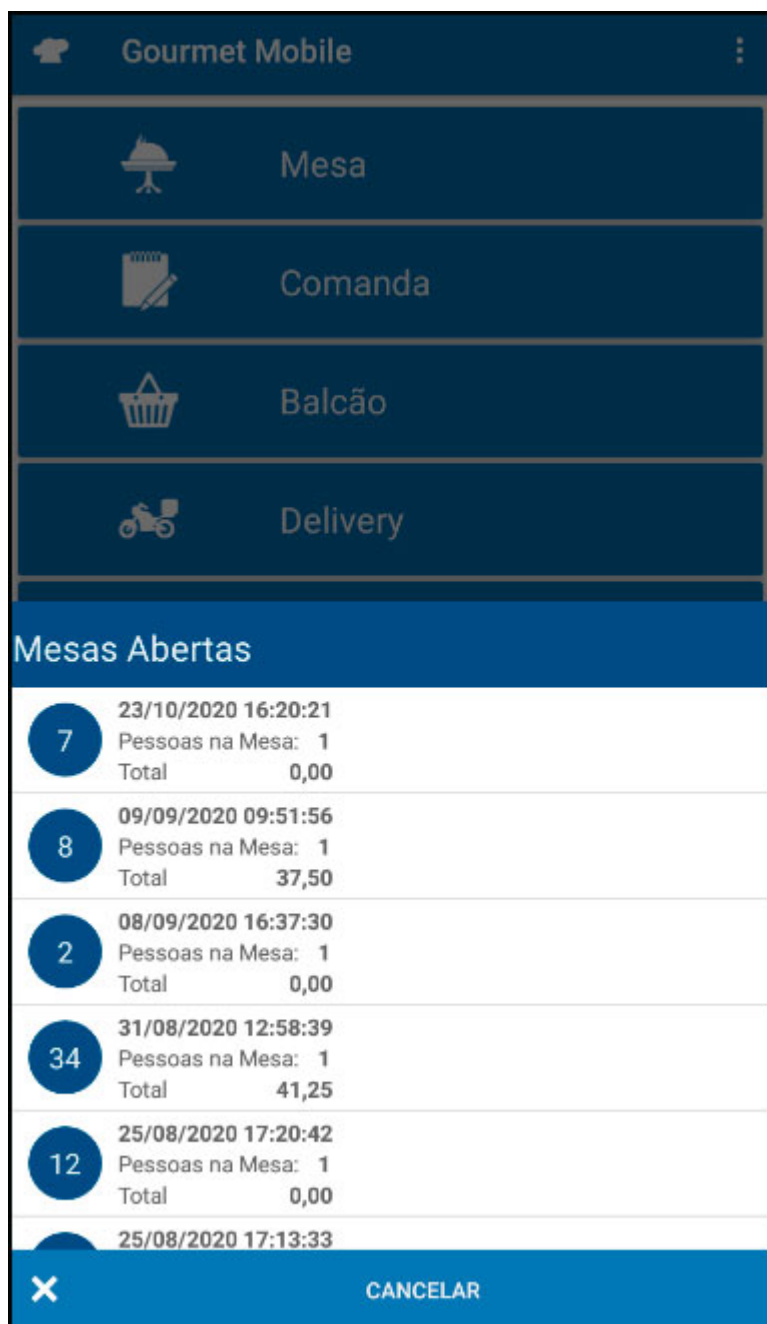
Gourmet Mobile

Mesa

Comanda

Balcão

Delivery

Mesas Abertas

7
23/10/2020 16:20:21
Pessoas na Mesa: 1
Total 0,00

8
09/09/2020 09:51:56
Pessoas na Mesa: 1
Total 37,50

2
08/09/2020 16:37:30
Pessoas na Mesa: 1
Total 0,00

34
31/08/2020 12:58:39
Pessoas na Mesa: 1
Total 41,25

12
25/08/2020 17:20:42
Pessoas na Mesa: 1
Total 0,00

25/08/2020 17:13:33

CANCELAR